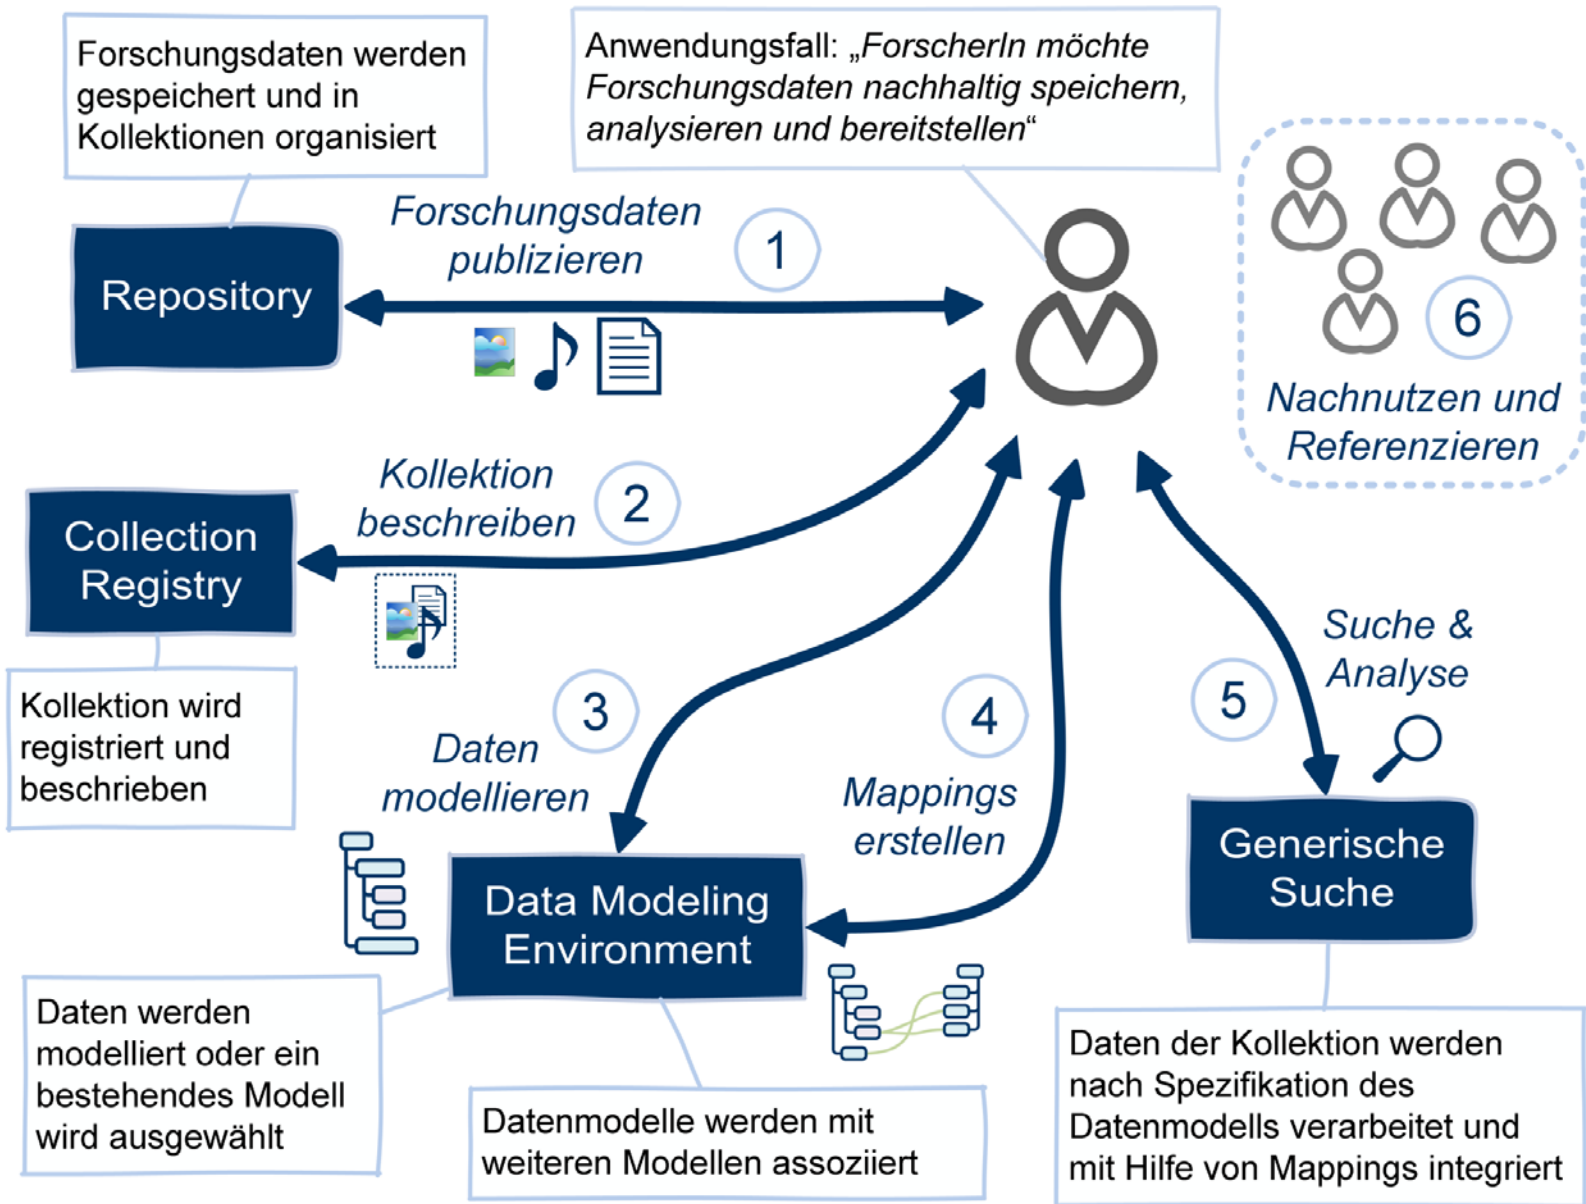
Forschungsdaten werden gespeichert und in Kollektionen organisiert

Anwendungsfall: „ForscherIn möchte Forschungsdaten nachhaltig speichern, analysieren und bereitstellen“

Forschungsdaten publizieren

1

Repository

6

Nachnutzen und Referenzieren

Kollektion beschreiben

2

Collection Registry

Kollektion wird registriert und beschrieben

3

Daten modellieren

4

Mappings erstellen

5

Suche & Analyse

Data Modeling Environment

Generische Suche

Daten werden modelliert oder ein bestehendes Modell wird ausgewählt

Datenmodelle werden mit weiteren Modellen assoziiert

Daten der Kollektion werden nach Spezifikation des Datenmodells verarbeitet und mit Hilfe von Mappings integriert